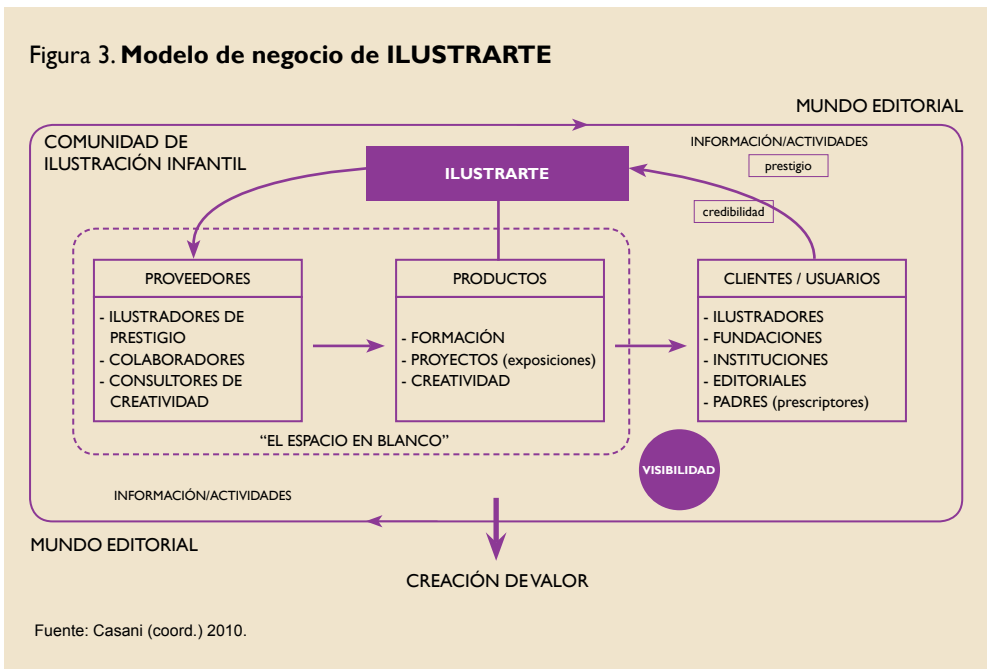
Figura 3. **Modelo de negocio de ILUSTRARTE**

MUNDO EDITORIAL

COMUNIDAD DE ILUSTRACIÓN INFANTIL

INFORMACIÓN/ACTIVIDADES

prestigio

ILUSTRARTE

credibilidad

PROVEEDORES

- ILUSTRADORES DE PRESTIGIO
- COLABORADORES
- CONSULTORES DE CREATIVIDAD

PRODUCTOS

- FORMACIÓN
- PROYECTOS (exposiciones)
- CREATIVIDAD

CLIENTES / USUARIOS

- ILUSTRADORES
- FUNDACIONES
- INSTITUCIONES
- EDITORIALES
- PADRES (prescriptores)

"EL ESPACIO EN BLANCO"

VISIBILIDAD

INFORMACIÓN/ACTIVIDADES

MUNDO EDITORIAL

CREACIÓN DEVALOR

Fuente: Casani (coord.) 2010.